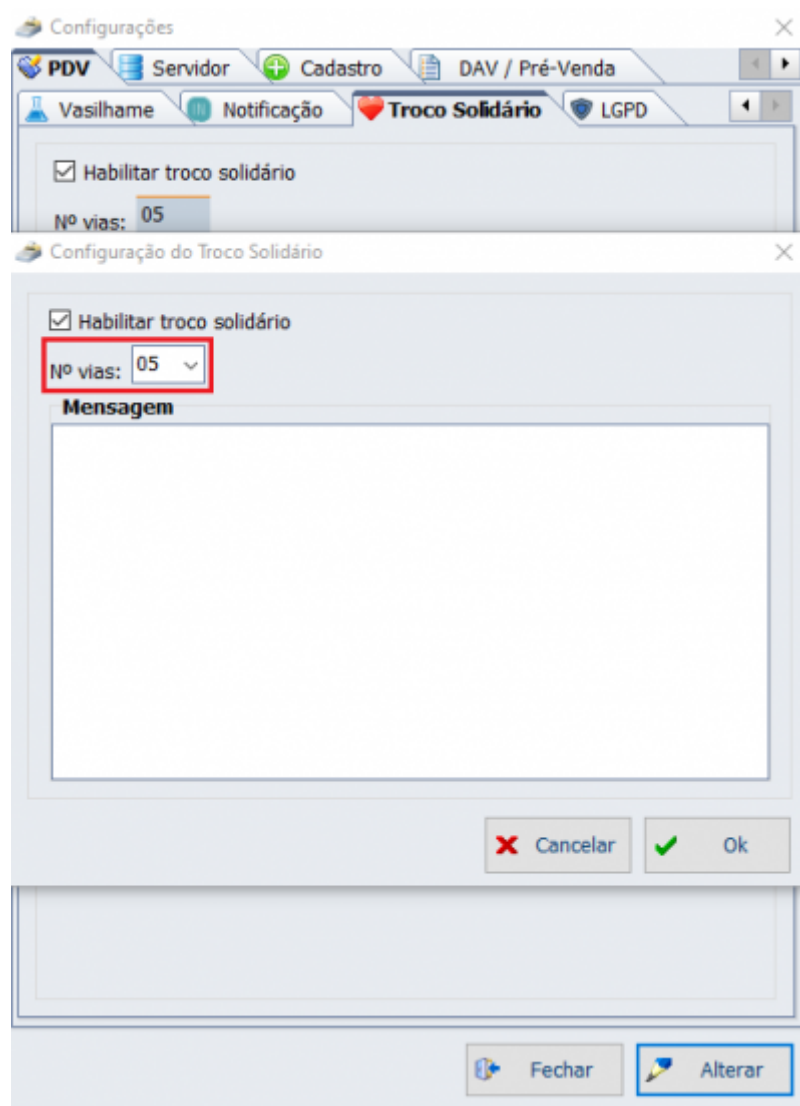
Configurações

PDV | Servidor | Cadastro | DAV / Pré-Venda

Vasilhame | Notificação | Troco Solidário | LGPD

Habilitar troco solidário

Nº vias: 05

Configuração do Troco Solidário

Habilitar troco solidário

Nº vias: 05

Mensagem

Cancelar

Ok

Fechar

Alterar